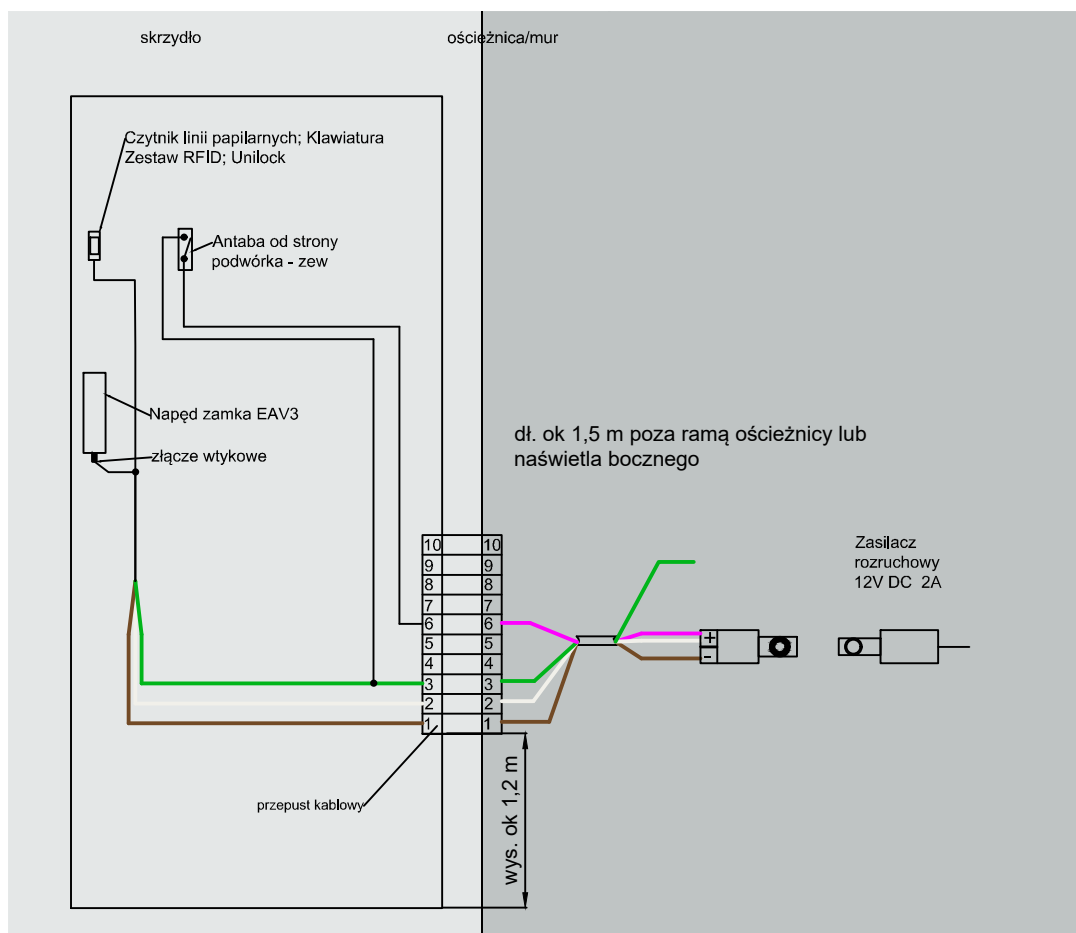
skrzydło

ościeżnica/mur

Czytnik linii papilarnych; Klawiatura
Zestaw RFID; Unilock

Antaba od strony podwórka - zew

Napęd zamka EAV3

złącze wtykowe

dł. ok 1,5 m poza ramą ościeżnicy lub naświetla bocznego

Zasilacz rozruchowy 12V DC 2A

| 10 | 10 |
|---|---|
| 9 | 9 |
| 8 | 8 |
| 7 | 7 |
| 6 | 6 |
| 5 | 5 |
| 4 | 4 |
| 3 | 3 |
| 2 | 2 |
| 1 | 1 |

+
-

przepust kablowy

wys. ok 1,2 m